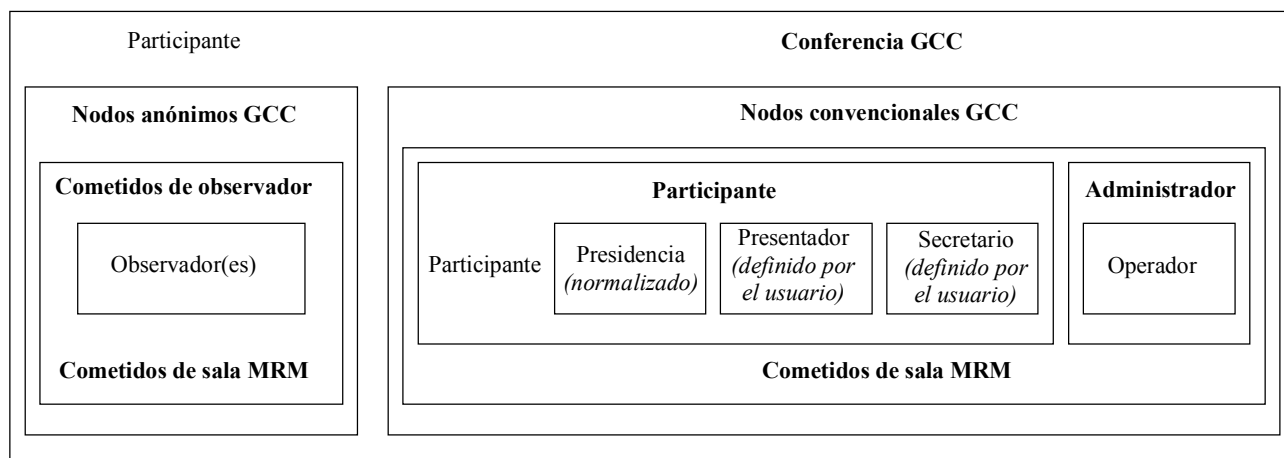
Participante

Conferencia GCC

Nodos anónimos GCC

Cometidos de observador

Observador(es)

Cometidos de sala MRM

Nodos convencionales GCC

Participante

Participante

Presidencia *(normalizado)*

Presentador *(definido por el usuario)*

Secretario *(definido por el usuario)*

Administrador

Operador

Cometidos de sala MRM